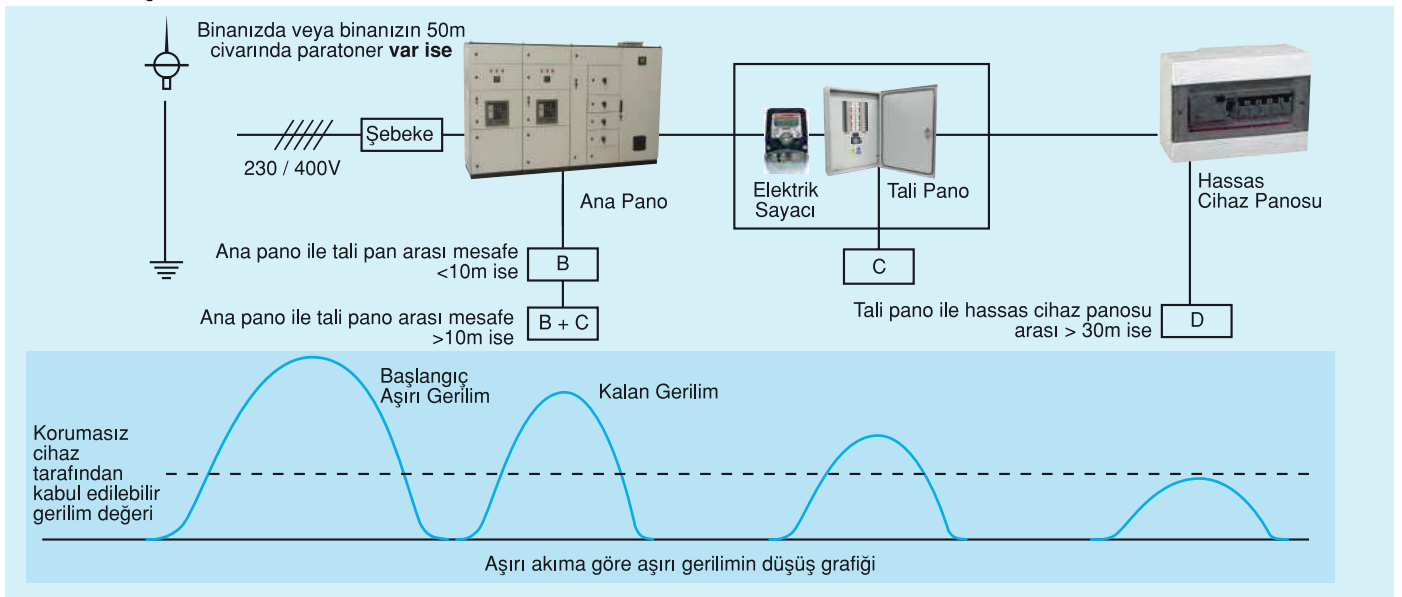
Binanızda veya binanızın 50m civarında paratoner **var ise**

Şebeke

230 / 400V

Ana Pano

Elektrik Sayacı

Tali Pano

Hassas Cihaz Panosu

Ana pano ile tali pan arası mesafe <10m ise

B

C

Ana pano ile tali pano arası mesafe >10m ise

B + C

Tali pano ile hassas cihaz panosu arası > 30m ise

D

Başlangıç Aşırı Gerilim

Kalan Gerilim

Korumasız cihaz tarafından kabul edilebilir gerilim değeri

Aşırı akıma göre aşırı gerilimin düşüş grafiği